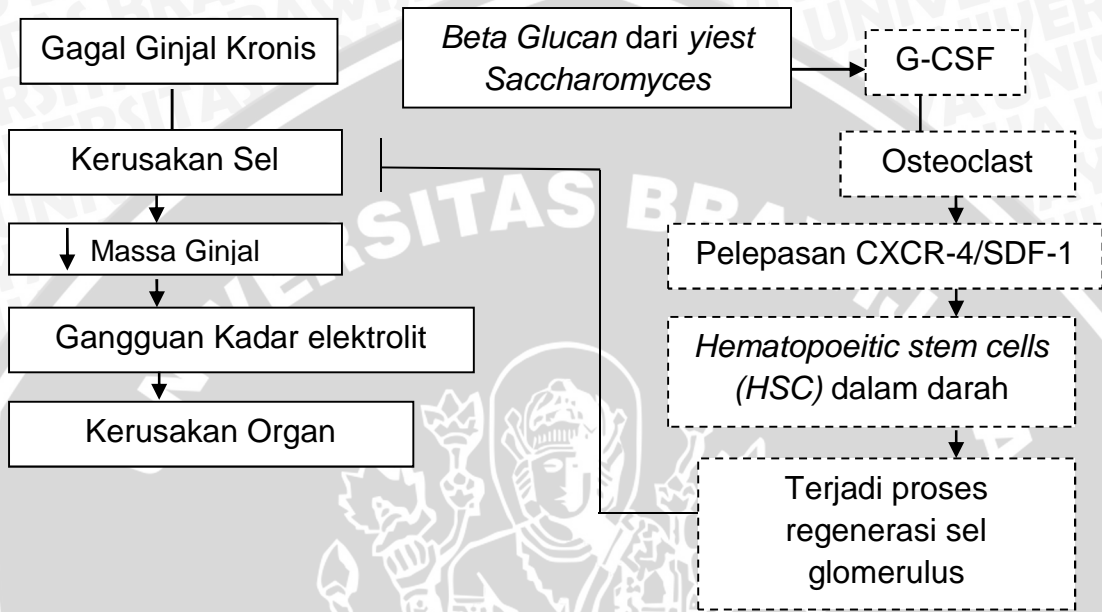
Gagal Ginjal Kronis

Kerusakan Sel

↓ Massa Ginjal

Gangguan Kadar elektrolit

Kerusakan Organ

*Beta Glucan* dari *yiest Saccharomyces*

G-CSF

Osteoclast

Pelepasan CXCR-4/SDF-1

*Hematopoeitic stem cells (HSC)* dalam darah

Terjadi proses regenerasi sel glomerulus

UNIVERSITAS BRAWIJAYA